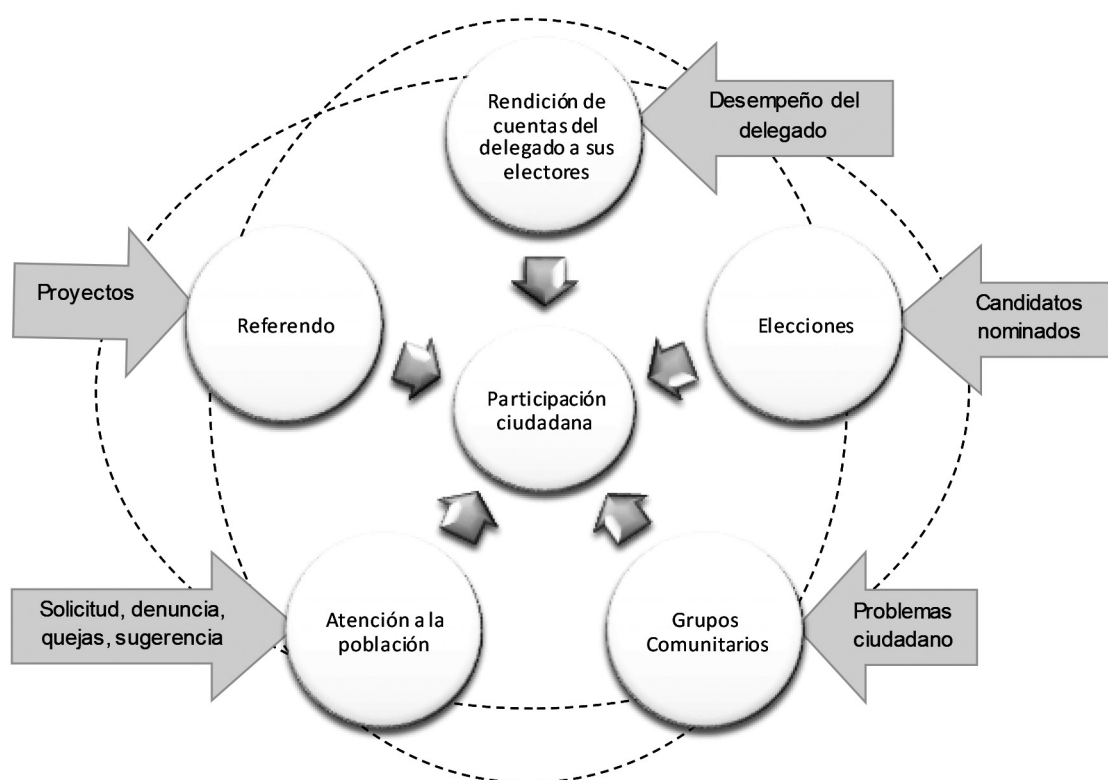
Rendición de cuentas del delegado a sus electores

Desempeño del delegado

Proyectos

Referendo

Elecciones

Candidatos nominados

Participación ciudadana

Solicitud, denuncia, quejas, sugerencia

Atención a la población

Grupos Comunitarios

Problemas ciudadano